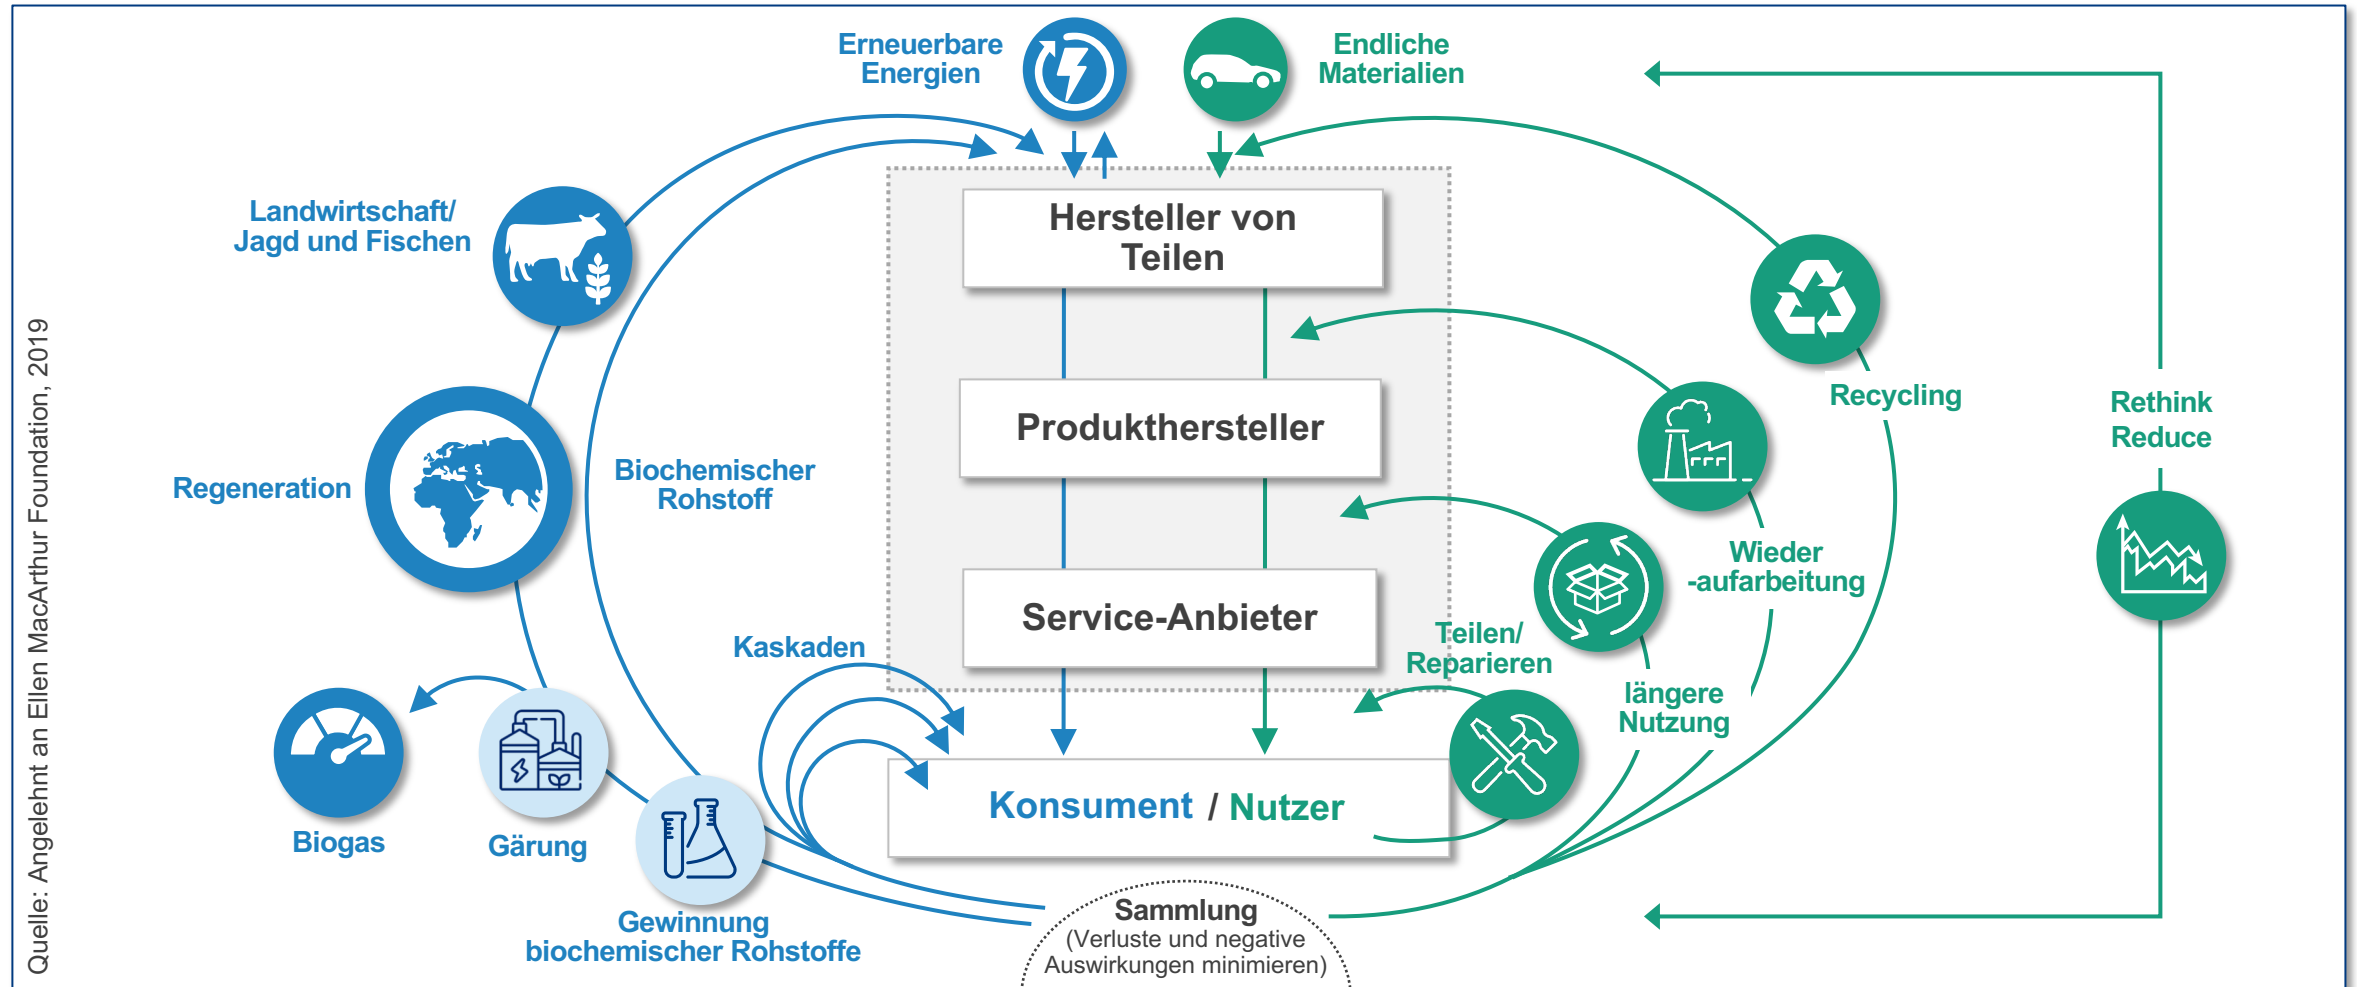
Erneuerbare Energien

Endliche Materialien

Landwirtschaft/ Jagd und Fischen

Hersteller von Teilen

Produkthersteller

Service-Anbieter

Konsument / Nutzer

Regeneration

Biochemischer Rohstoff

Kaskaden

Biogas

Gärung

Gewinnung biochemischer Rohstoffe

Sammlung (Verluste und negative Auswirkungen minimieren)

Recycling

Wieder -aufarbeitung

Teilen/ Reparieren

längere Nutzung

Rethink Reduce

Quelle: Angelehnt an Ellen MacArthur Foundation, 2019